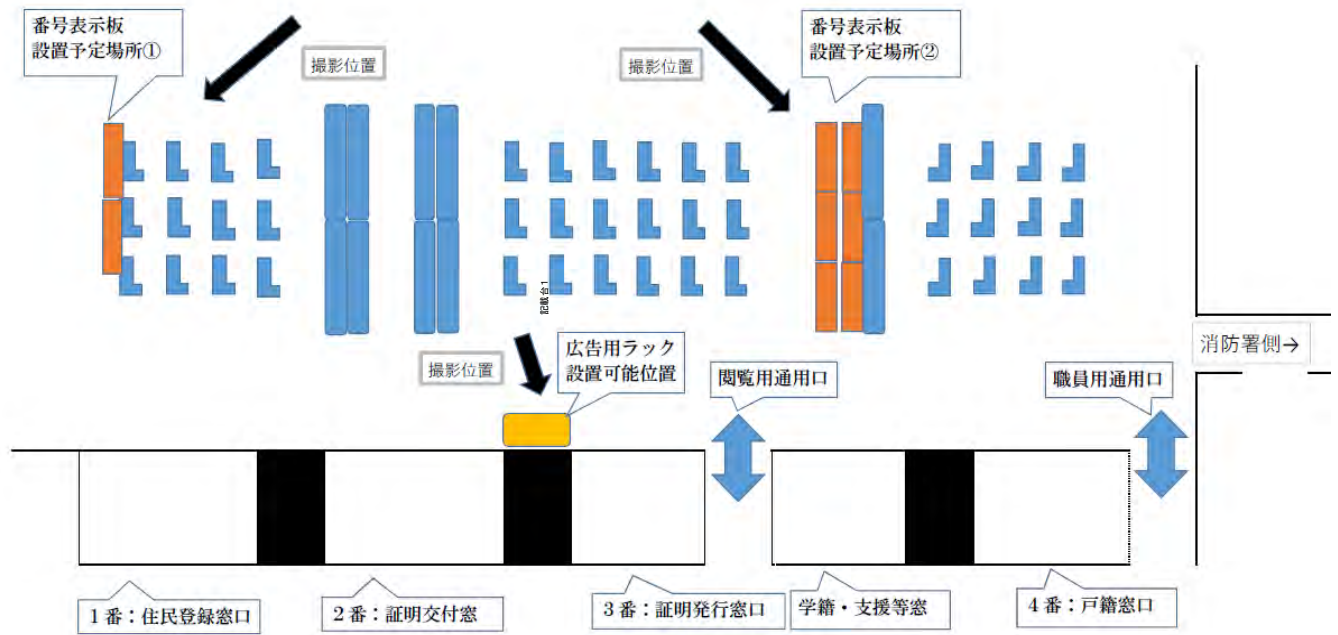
番号表示板
設置予定場所①

撮影位置

撮影位置

番号表示板
設置予定場所②

記載台1

消防署側→

撮影位置

広告用ラック
設置可能位置

閲覧用通用口

職員用通用口

1番：住民登録窓口

2番：証明交付窓

3番：証明発行窓口

学籍・支援等窓

4番：戸籍窓口